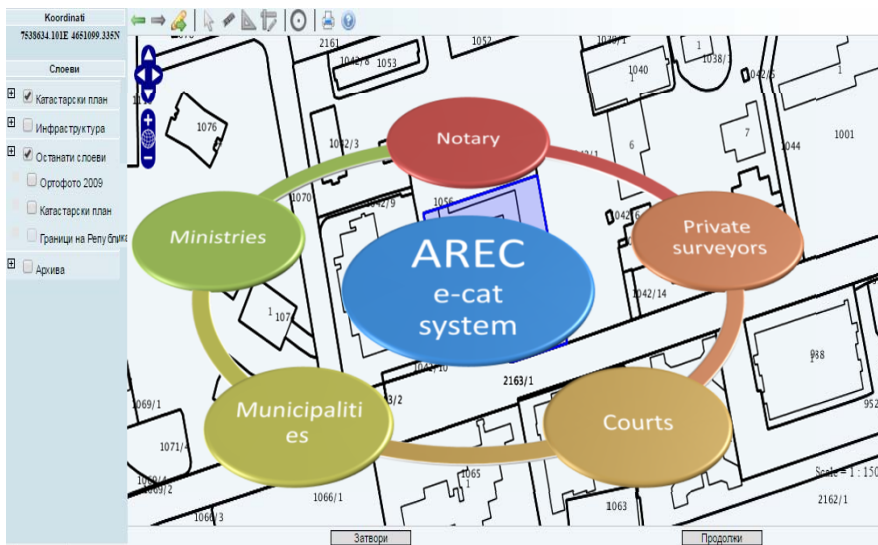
Koordinati
7538634.101E 4651099.335N

Слоеви

Катастарски план
Инфраструктура
Останати слоеви
Ортофото 2009
Катастарски план
Граници на Репу бли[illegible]
Архива

2161
1052
1070/1
1042/8
1053
1040
1038/1
1042/5
1076
1042/3
7
1001
6
1044
1070
1042/9
1056
1042/6
1042/14
1
107
1041/10
2163/1
938
1069/1
3/2
952
1071/4
1065
1069/2
Scale = 1 : 150
1066/1
2162/1
1063
1066/3

Notary
Private surveyors
AREC e-cat system
Ministries
Municipalities
Courts

Затвори
Продолжи